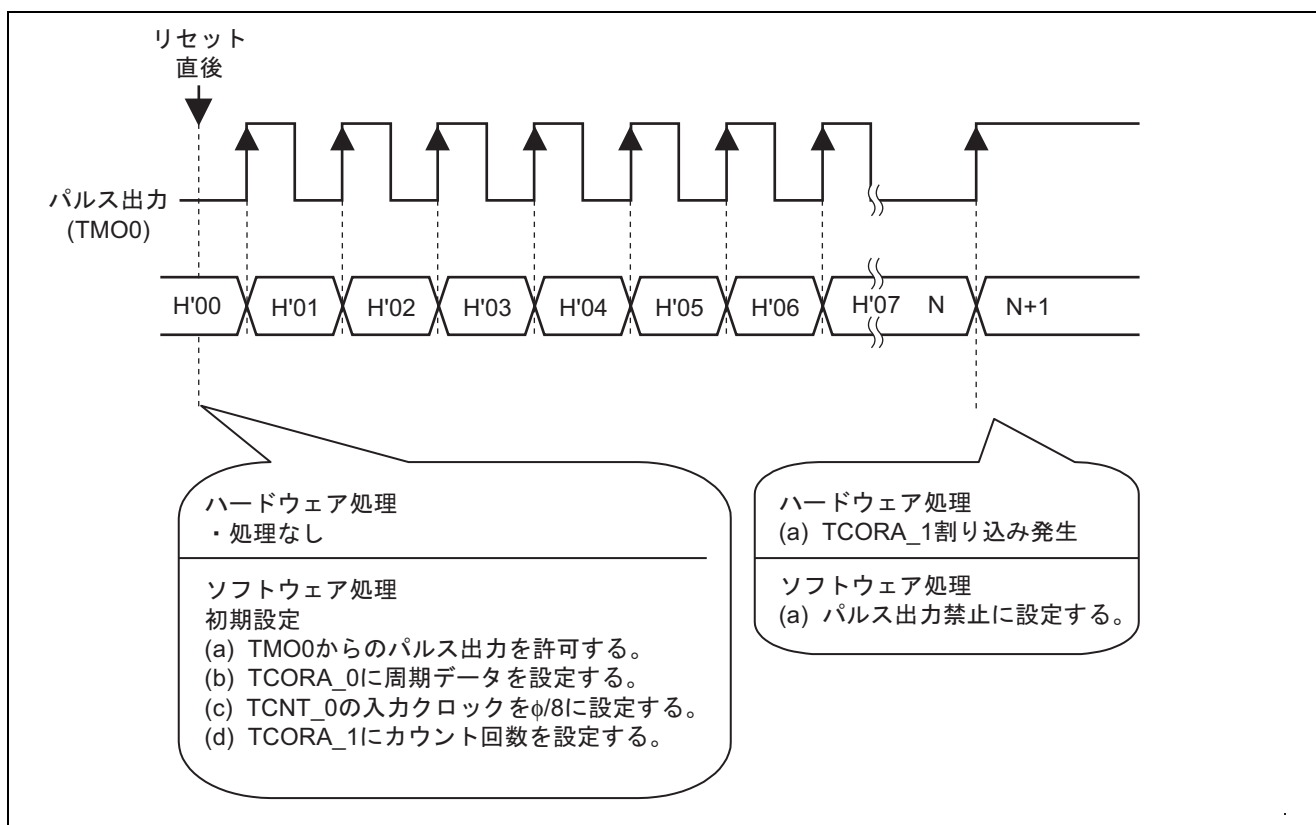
リセット
直後

パルス出力
(TMO0)

H'00
H'01
H'02
H'03
H'04
H'05
H'06
H'07
N
N+1

ハードウェア処理
・処理なし

ソフトウェア処理
初期設定
(a) TMO0からのパルス出力を許可する。
(b) TCORA_0に周期データを設定する。
(c) TCNT_0の入力クロックを$\phi/8$に設定する。
(d) TCORA_1にカウント回数を設定する。

ハードウェア処理
(a) TCORA_1割り込み発生

ソフトウェア処理
(a) パルス出力禁止に設定する。